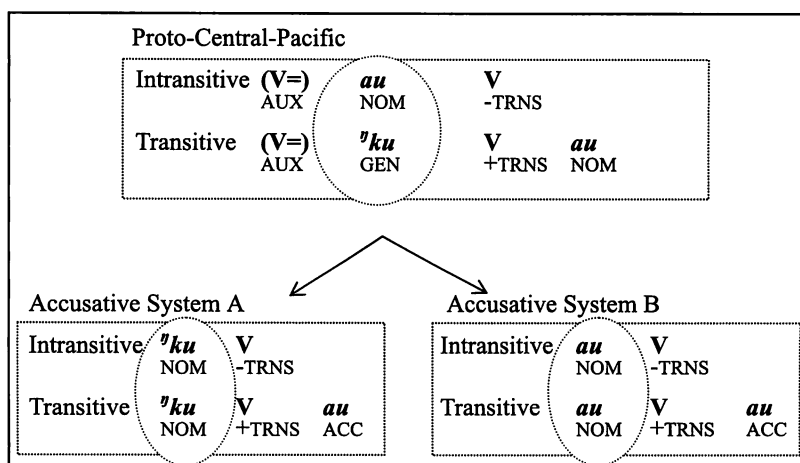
Proto-Central-Pacific

Intransitive (V=) AUX au NOM V -TRNS

Transitive (V=) AUX ⁿku GEN V +TRNS au NOM

Accusative System A

Intransitive ⁿku NOM V -TRNS

Transitive ⁿku NOM V +TRNS au ACC

Accusative System B

Intransitive au NOM V -TRNS

Transitive au NOM V +TRNS au ACC